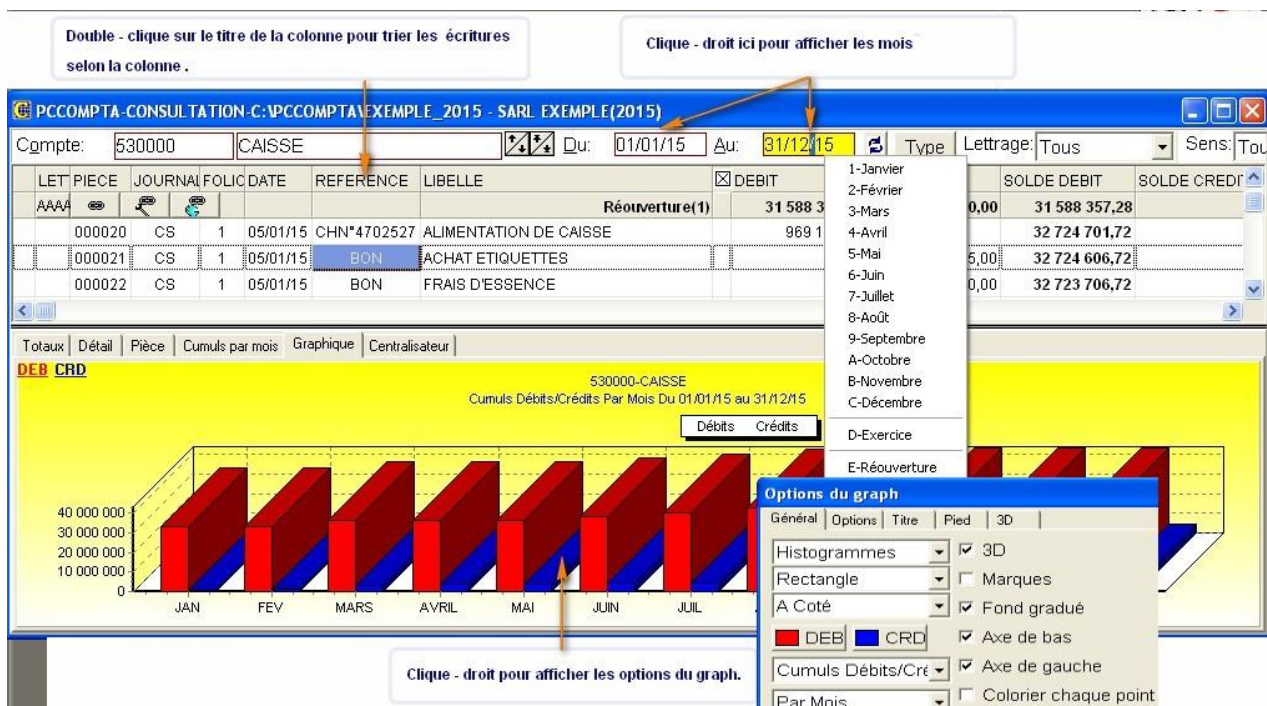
Double - clique sur le titre de la colonne pour trier les écritures selon la colonne .

Clique - droit ici pour afficher les mois

PCCOMPTA-CONSULTATION-C:\PCCOMPTA\EXEMPLE_2015 - SARL EXEMPLE(2015)

Compte: 530000 CAISSE Du: 01/01/15 Au: 31/12/15 Type Lettrage: Tous Sens: Tou

| LET | PIECE | JOURNAL | FOLIO | DATE | REFERENCE | LIBELLE | DEBIT | | SOLDE DEBIT | SOLDE CREDIT |
|---|---|---|---|---|---|---|---|---|---|---|
| AAAA | | | | | | Réouverture(1) | 31 588 3 | 0,00 | 31 588 357,28 | |
| | 000020 | CS | 1 | 05/01/15 | CHN°4702527 | ALIMENTATION DE CAISSE | 969 1 | | 32 724 701,72 | |
| | 000021 | CS | 1 | 05/01/15 | BON | ACHAT ETIQUETTES | | 5,00 | 32 724 606,72 | |
| | 000022 | CS | 1 | 05/01/15 | BON | FRAIS D'ESSENCE | | 0,00 | 32 723 706,72 | |

1-Janvier
2-Février
3-Mars
4-Avril
5-Mai
6-Juin
7-Juillet
8-Août
9-Septembre
A-Octobre
B-Novembre
C-Décembre
D-Exercice
E-Réouverture

Totaux | Détail | Pièce | Cumuls par mois | Graphique | Centralisateur

DEB CRD

530000-CAISSE
Cumuls Débits/Crédits Par Mois Du 01/01/15 au 31/12/15

Débits Crédits

40 000 000
30 000 000
20 000 000
10 000 000
0

JAN FEV MARS AVRIL MAI JUIN JUIL

Options du graph
Général | Options | Titre | Pied | 3D
Histogrammes
Rectangle
A Coté
DEB CRD
Cumuls Débits/Cré
Par Mois
3D
Marques
Fond gradué
Axe de bas
Axe de gauche
Colorier chaque point

Clique - droit pour afficher les options du graph.